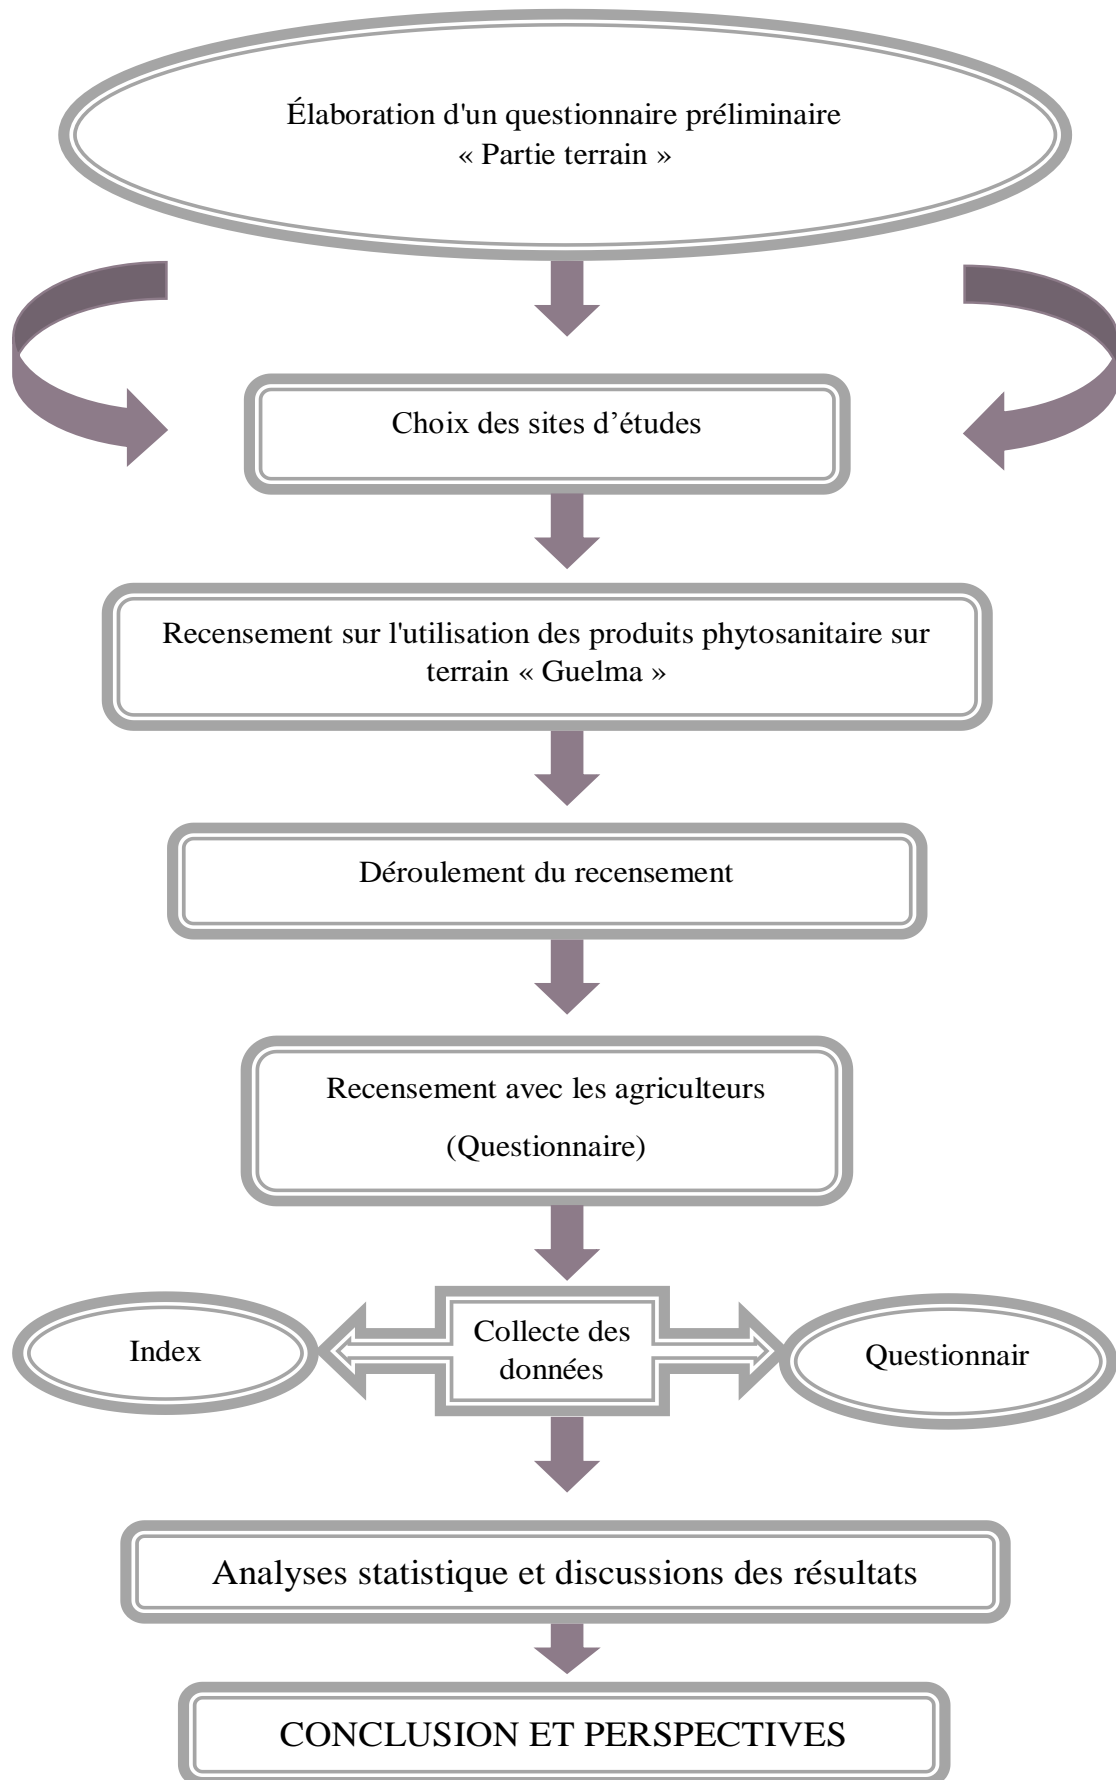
Élaboration d'un questionnaire préliminaire
« Partie terrain »

Choix des sites d’études

Recensement sur l'utilisation des produits phytosanitaire sur terrain « Guelma »

Déroulement du recensement

Recensement avec les agriculteurs

(Questionnaire)

Index

Collecte des données

Questionnair

Analyses statistique et discussions des résultats

CONCLUSION ET PERSPECTIVES